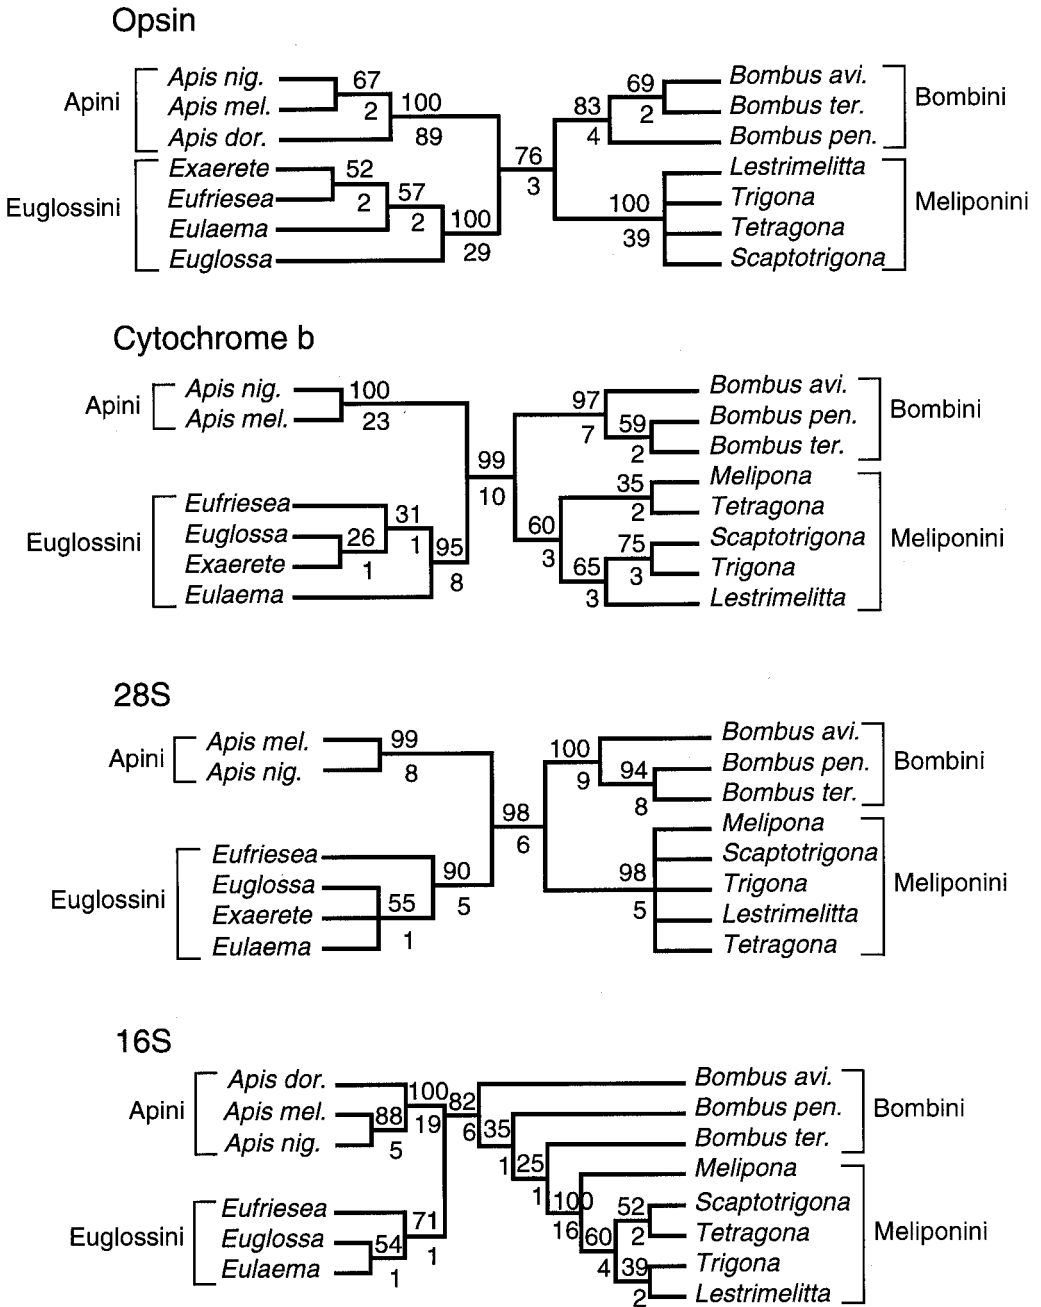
Opsin

Apini
*Apis nig.*
*Apis mel.*
*Apis dor.*
67
2
100
89

Euglossini
*Exaerete*
*Eufriesea*
*Eulaema*
*Euglossa*
52
2
57
2
100
29

76
3

83
4
69
2
*Bombus avi.*
*Bombus ter.*
*Bombus pen.*
Bombini

100
39
*Lestrimelitta*
*Trigona*
*Tetragona*
*Scaptotrigona*
Meliponini

Cytochrome b

Apini
*Apis nig.*
*Apis mel.*
100
23

Euglossini
*Eufriesea*
*Euglossa*
*Exaerete*
*Eulaema*
26
1
31
1
95
8

99
10

97
7
*Bombus avi.*
59
2
*Bombus pen.*
*Bombus ter.*
Bombini

60
3
35
2
*Melipona*
*Tetragona*
65
3
75
3
*Scaptotrigona*
*Trigona*
*Lestrimelitta*
Meliponini

28S

Apini
*Apis mel.*
*Apis nig.*
99
8

Euglossini
*Eufriesea*
*Euglossa*
*Exaerete*
*Eulaema*
90
5
55
1

98
6

100
9
*Bombus avi.*
94
8
*Bombus pen.*
*Bombus ter.*
Bombini

98
5
*Melipona*
*Scaptotrigona*
*Trigona*
*Lestrimelitta*
*Tetragona*
Meliponini

16S

Apini
*Apis dor.*
*Apis mel.*
*Apis nig.*
88
5
100
19

Euglossini
*Eufriesea*
*Euglossa*
*Eulaema*
54
1
71
1

82
6
35
1
25
1
100
16
60
4

*Bombus avi.*
*Bombus pen.*
*Bombus ter.*
Bombini

*Melipona*
52
2
*Scaptotrigona*
*Tetragona*
39
2
*Trigona*
*Lestrimelitta*
Meliponini